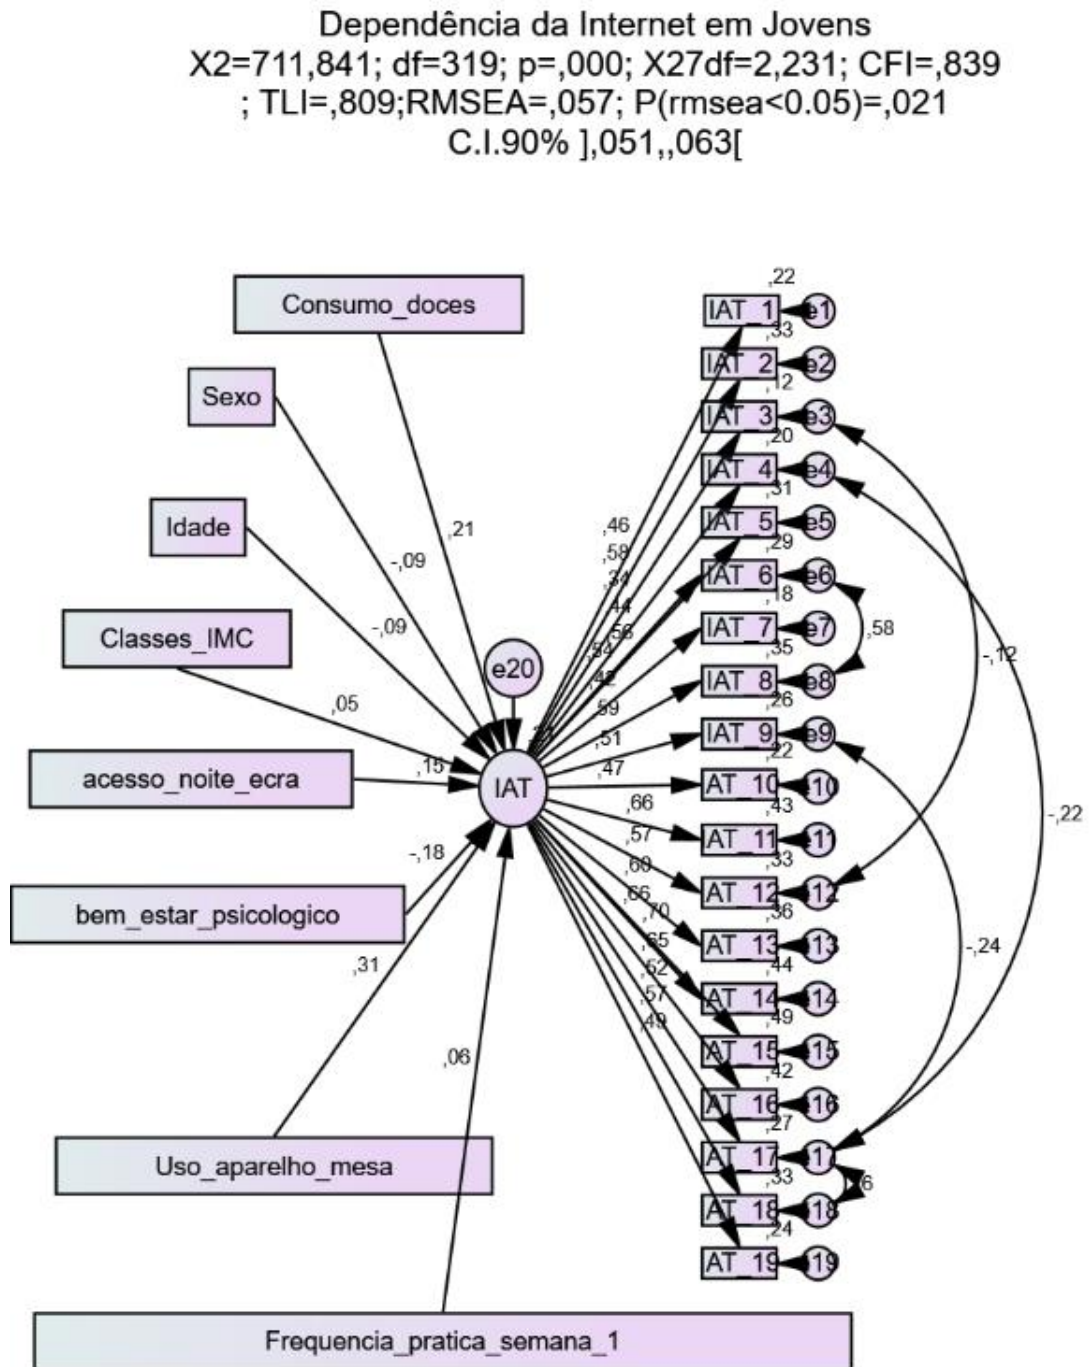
Dependência da Internet em Jovens
X2=711,841; df=319; p=,000; X27df=2,231; CFI=,839 ; TLI=,809;RMSEA=,057; P(rmsea<0.05)=,021 C.I.90% ],051,,063[

Consumo_doces
Sexo
Idade
Classes_IMC
acesso_noite_ecra
bem_estar_psicologico
Uso_aparelho_mesa
Frequencia_pratica_semana_1

,21
-,09
-,09
,05
,15
-,18
,31
,06

e20
IAT

,46
,58
,34
,44
,56
,54
,42
,59
,51
,47
,66
,57
,60
,66
,70
,65
,62
,57
,49

,22
IAT_1 e1
,33
IAT_2 e2
,12
IAT_3 e3
,20
IAT_4 e4
,31
IAT_5 e5
,29
IAT_6 e6
,18
IAT_7 e7
,35
IAT_8 e8
,26
IAT_9 e9
,22
AT_10 e10
,43
AT_11 e11
,33
AT_12 e12
,36
AT_13 e13
,44
AT_14 e14
,49
AT_15 e15
,42
AT_16 e16
,27
AT_17 e17
,33
AT_18 e18
,24
AT_19 e19

,58
-,12
-,22
-,24
,26